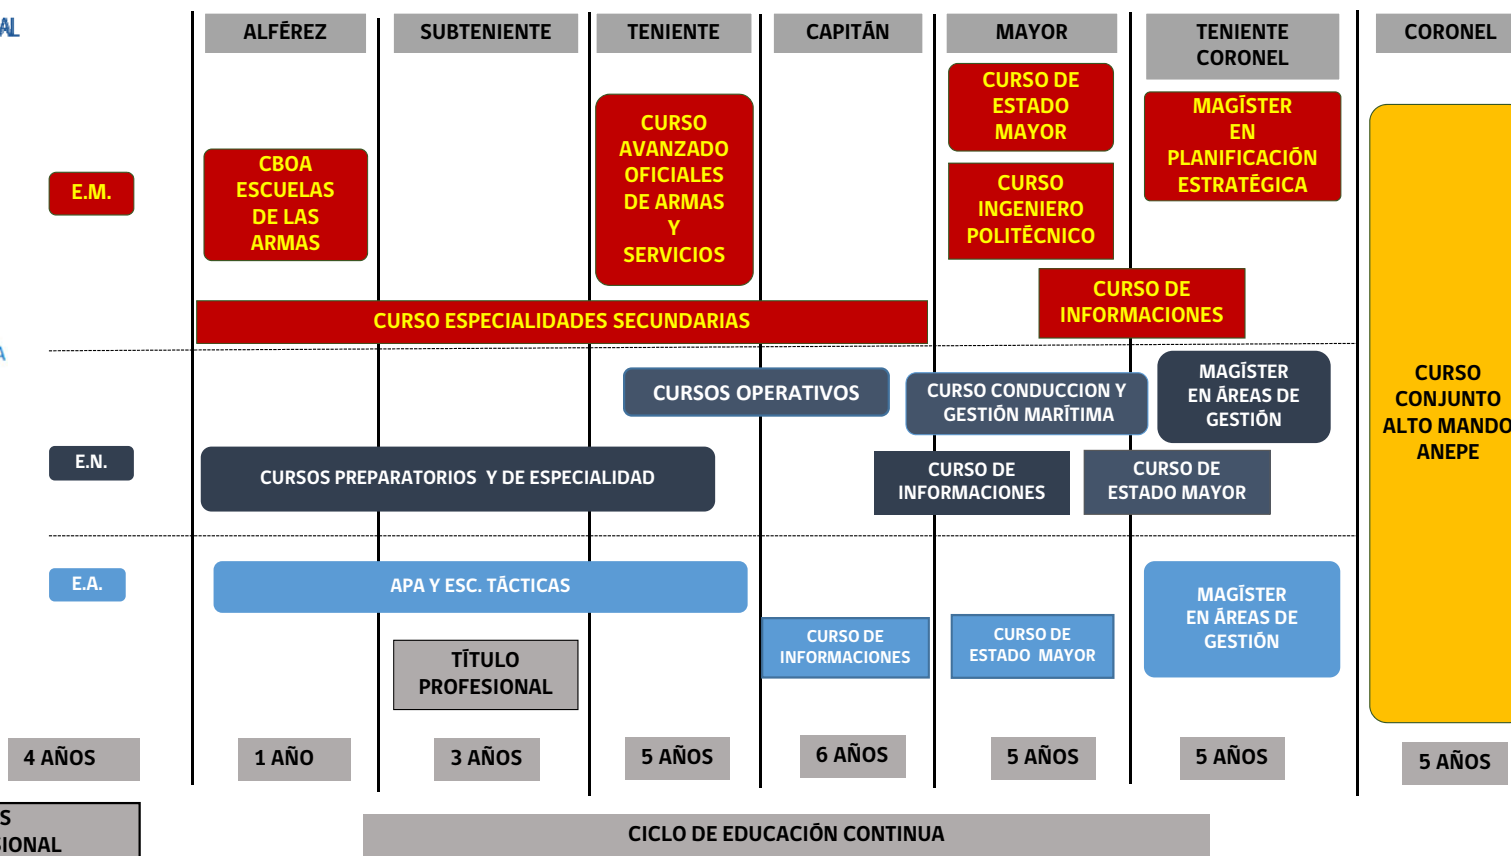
AL

ALFÉREZ
SUBTENIENTE
TENIENTE
CAPITÃN
MAYOR
TENIENTE CORONEL
CORONEL

E.M.

CBOA ESCUELAS DE LAS ARMAS

CURSO AVANZADO OFICIALES DE ARMAS Y SERVICIOS

CURSO DE ESTADO MAYOR

CURSO INGENIERO POLITĔCNICO

MAGĬSTER EN PLANIFICACIÓN ESTRATÉGICA

CURSO DE INFORMACIONES

CURSO ESPECIALIDADES SECUNDARIAS

A

CURSO CONJUNTO ALTO MANDO ANEPE

CURSOS OPERATIVOS

CURSO CONDUCCION Y GESTIÓN MARĪTIMA

MAGĬSTER EN ÃREAS DE GESTIÕN

E.N.

CURSOS PREPARATORIOS Y DE ESPECIALIDAD

CURSO DE INFORMACIONES

CURSO DE ESTADO MAYOR

E.A.

APA Y ESC. TÃCTICAS

MAGĬSTER EN ÃREAS DE GESTIÕN

CURSO DE INFORMACIONES

CURSO DE ESTADO MAYOR

TĬTULO PROFESIONAL

4 AÑOS
1 AÑO
3 AÑOS
5 AÑOS
6 AÑOS
5 AÑOS
5 AÑOS
5 AÑOS

S
IONAL

CICLO DE EDUCACIÓN CONTINUA